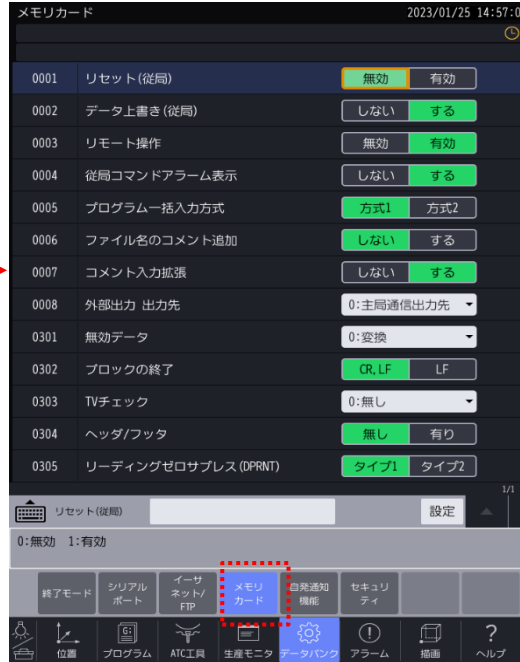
メモリカード 2023/01/25 14:57:0

| | | | |
|---|---|---|---|
| 0001 | リセット(従局) | 無効 | 有効 |
| 0002 | データ上書き(従局) | しない | する |
| 0003 | リモート操作 | 無効 | 有効 |
| 0004 | 従局コマンドアラーム表示 | しない | する |
| 0005 | プログラム一括入力方式 | 方式1 | 方式2 |
| 0006 | ファイル名のコメント追加 | しない | する |
| 0007 | コメント入力拡張 | しない | する |
| 0008 | 外部出力 出力先 | 0:主局通信出力先 | |
| 0301 | 無効データ | 0:変換 | |
| 0302 | ブロックの終了 | CR, LF | LF |
| 0303 | TVチェック | 0:無し | |
| 0304 | ヘッダ/フッタ | 無し | 有り |
| 0305 | リーディングゼロサプレス(DPRNT) | タイプ1 | タイプ2 |

リセット(従局) 設定 1/1

0:無効 1:有効

終了モード シリアルポート イーサネット/FTP メモリカード 自発通知機能 セキュリティ

位置 プログラム ATC工具 生産モニタ データバンク アラーム 描画 ヘルプ